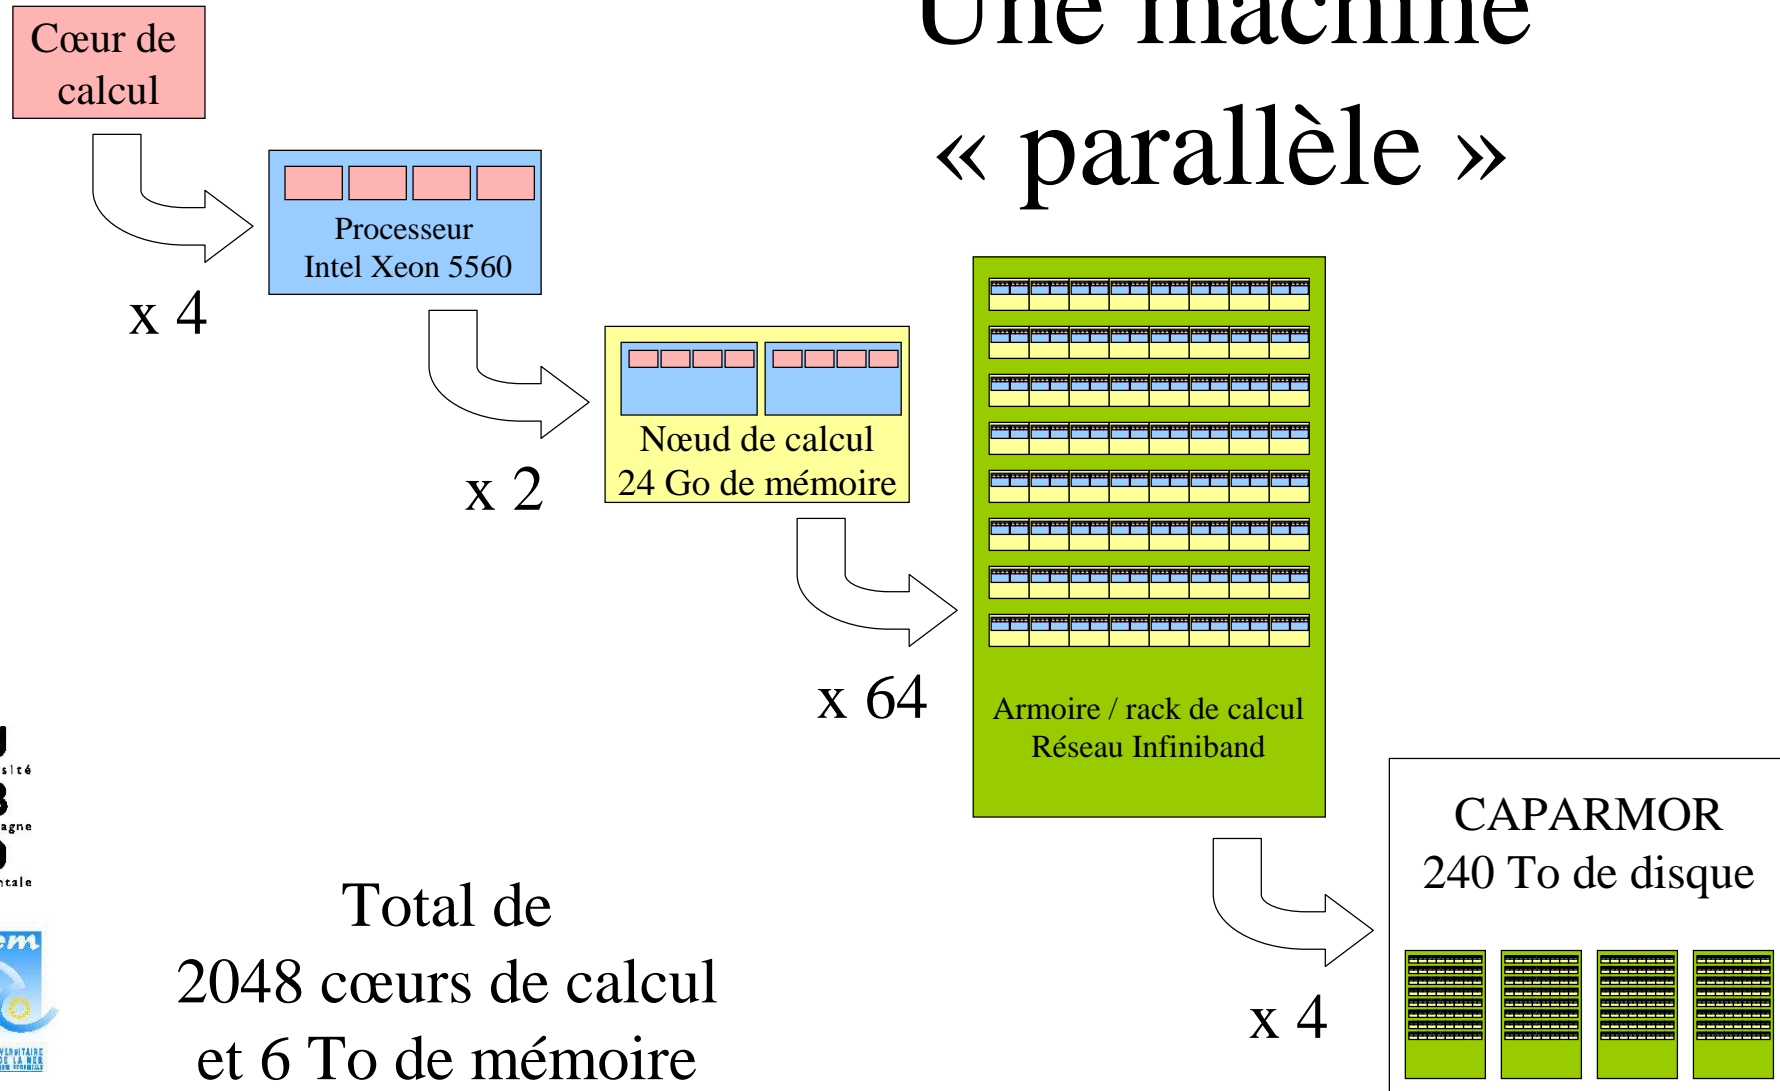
Une machine « parallèle »

Cœur de calcul

x 4

Processeur Intel Xeon 5560

x 2

Nœud de calcul 24 Go de mémoire

x 64

Armoire / rack de calcul Réseau Infiniband

x 4

CAPARMOR 240 To de disque

Total de 2048 cœurs de calcul et 6 To de mémoire